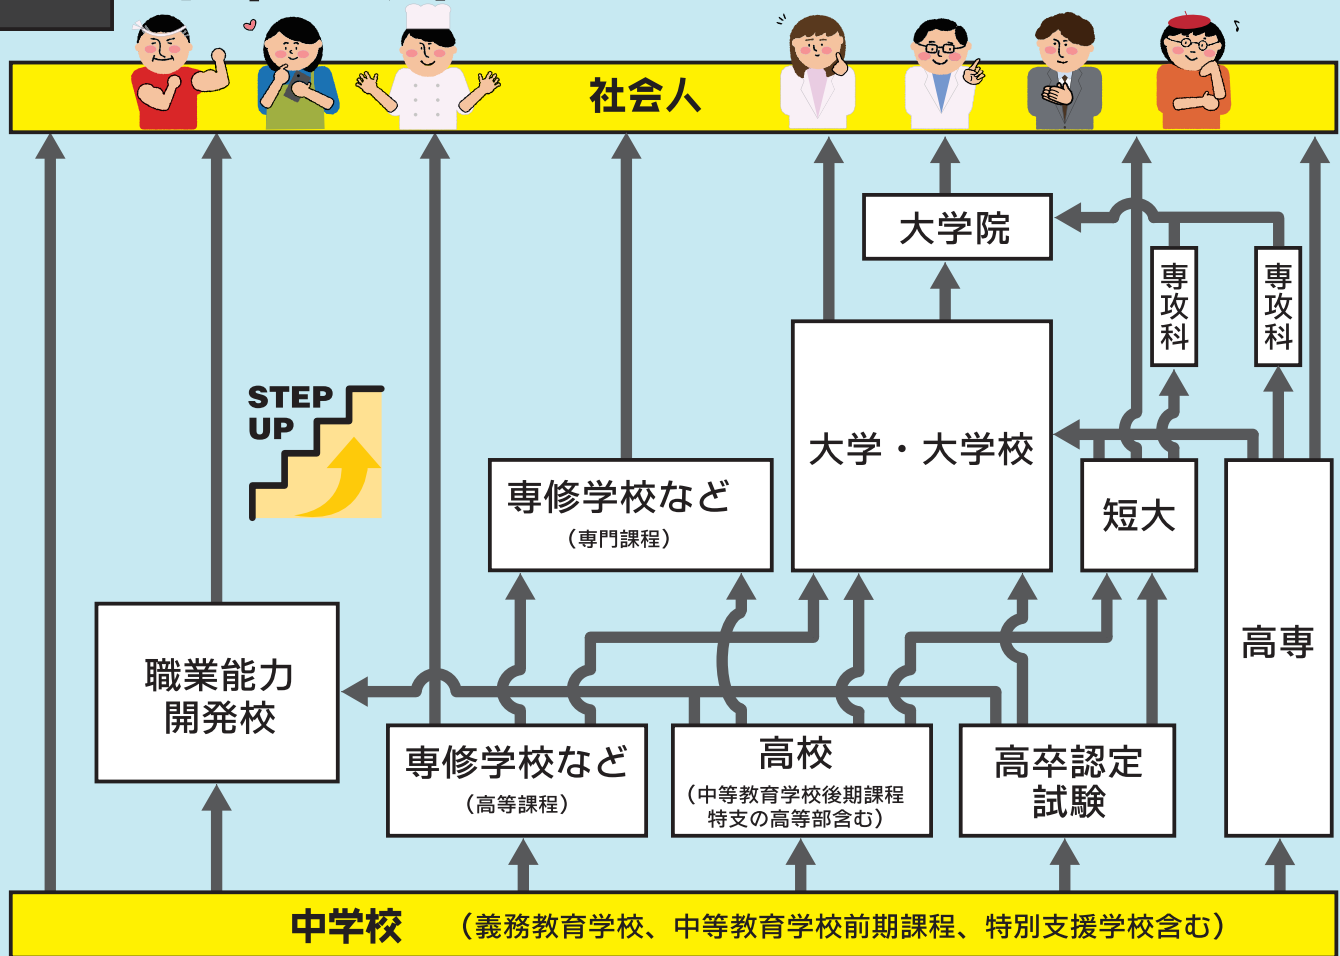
社会人

大学院

専攻科

専攻科

STEP UP

大学・大学校

専修学校など
（専門課程）

短大

高専

職業能力開発校

専修学校など
（高等課程）

高校
（中等教育学校後期課程特支の高等部含む）

高卒認定試験

中学校 （義務教育学校、中等教育学校前期課程、特別支援学校含む）